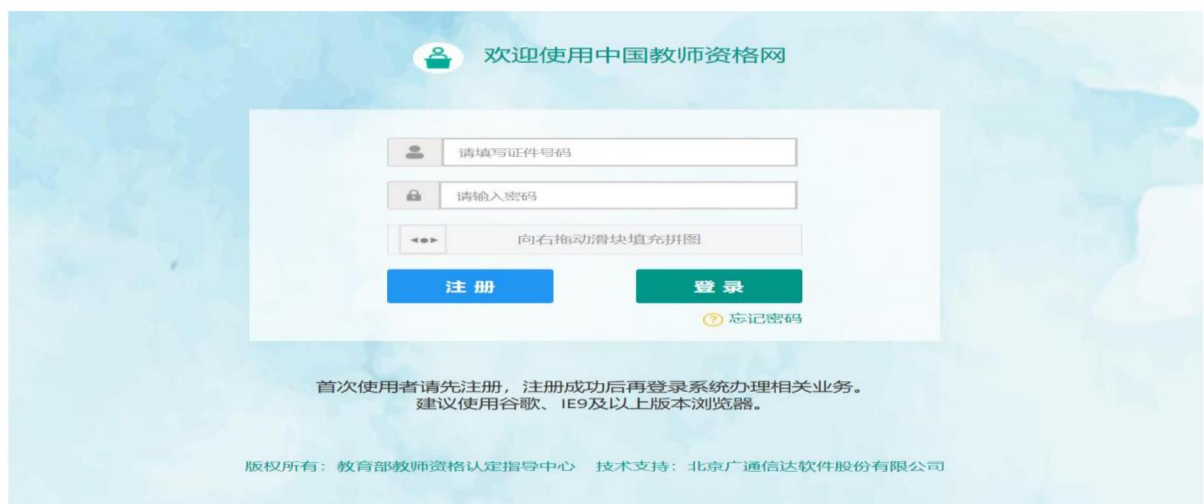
欢迎使用中国教师资格网

请填写证件号码

请输入密码

向右拖动滑块填充拼图

注册

登录

忘记密码

首次使用者请先注册，注册成功后再登录系统办理相关业务。
建议使用谷歌、IE9及以上版本浏览器。

版权所有：教育部教师资格认定指导中心 技术支持：北京广通信达软件股份有限公司